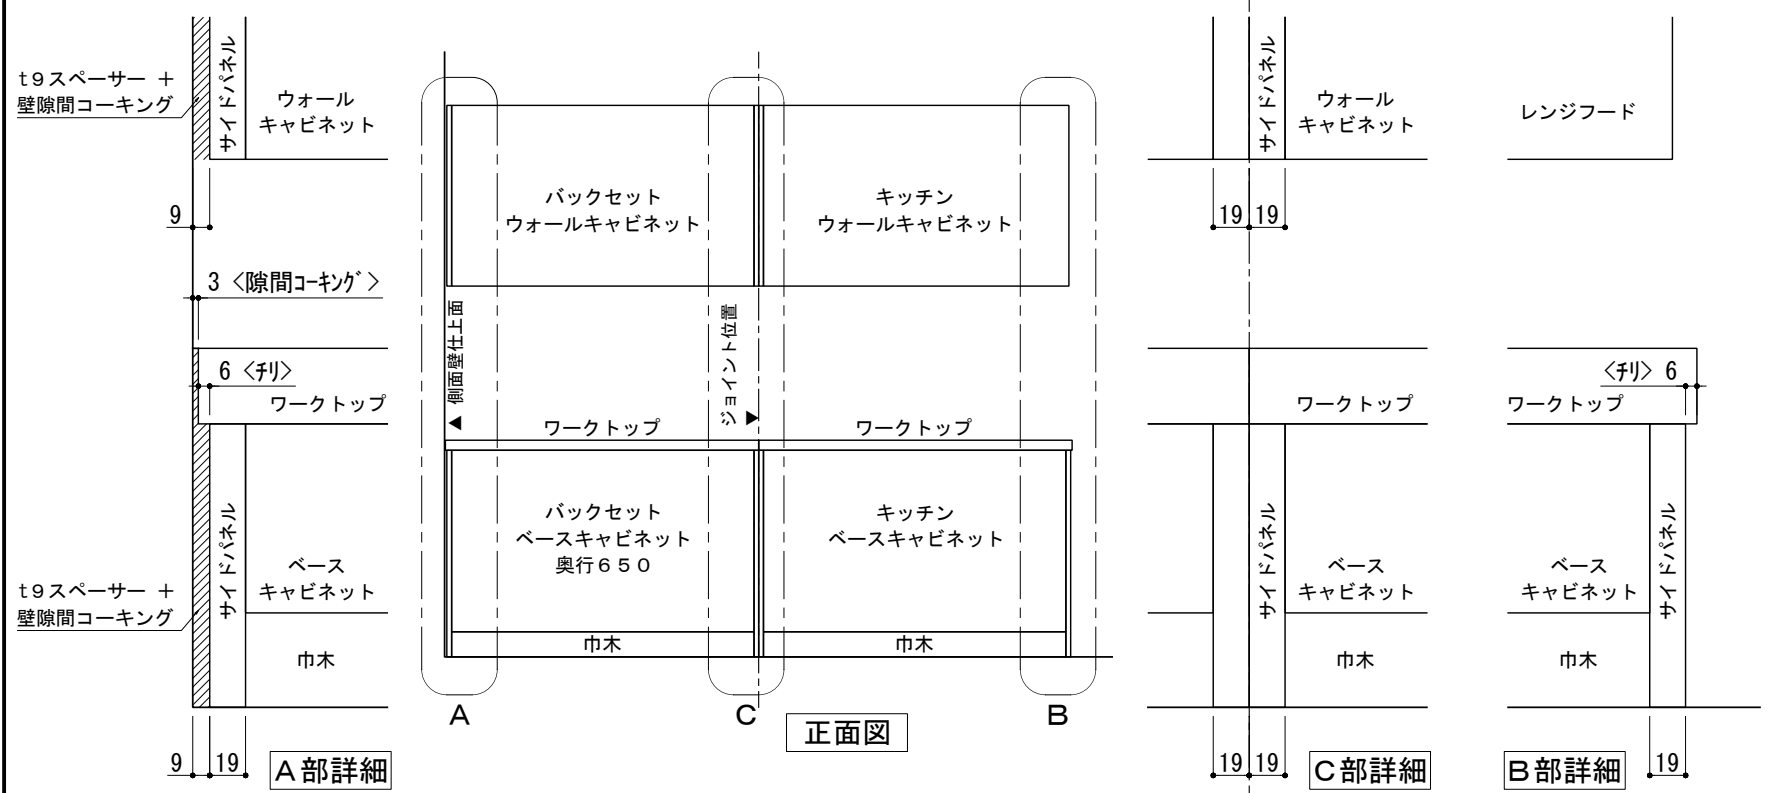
t9スペーサー ＋
壁隙間コーキング

サイドパネル

ウォール
キャビネット

9

3 〈隙間ｺｰｷﾝｸﾞ〉

6 〈ﾁﾘ〉

ワークトップ

サイドパネル

ベース
キャビネット

t9スペーサー ＋
壁隙間コーキング

巾木

9 19

A部詳細

バックセット
ウォールキャビネット

キッチン
ウォールキャビネット

▲ 側面壁仕上面

ジョイント位置 ▶

ワークトップ

ワークトップ

バックセット
ベースキャビネット
奥行６５０

キッチン
ベースキャビネット

巾木

巾木

A

C

正面図

B

サイドパネル

ウォール
キャビネット

19 19

ワークトップ

サイドパネル

ベース
キャビネット

巾木

19 19

C部詳細

レンジフード

〈ﾁﾘ〉 6

ワークトップ

ベース
キャビネット

サイドパネル

巾木

B部詳細

19